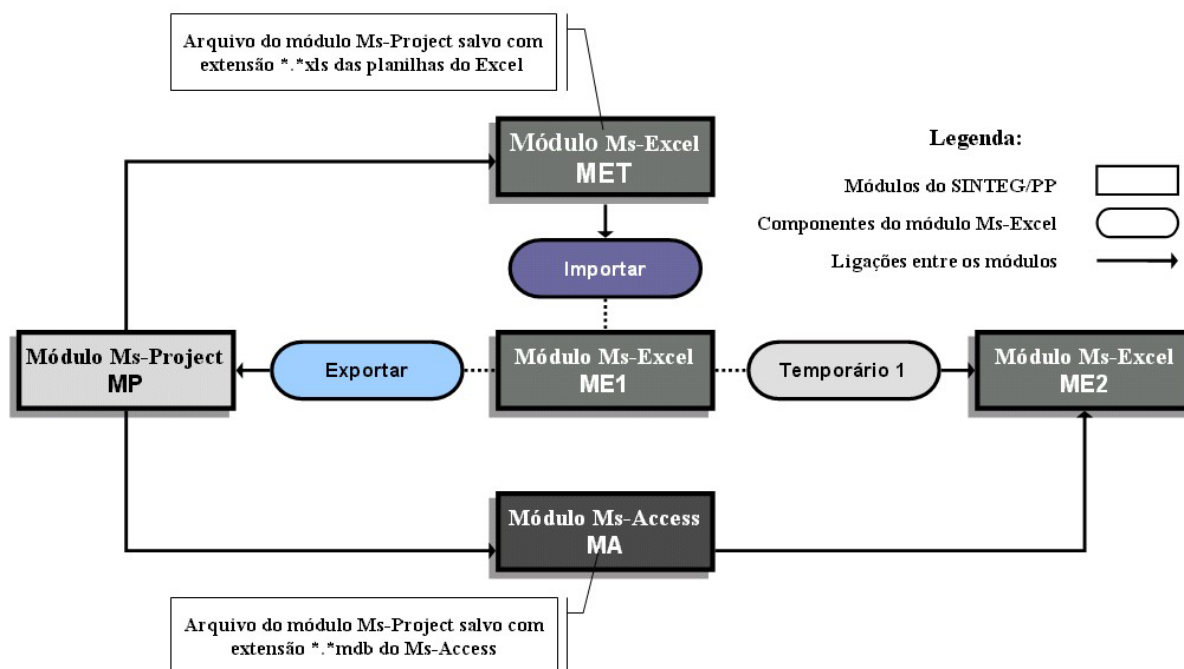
Arquivo do módulo Ms-Project salvo com extensão *.*xls das planilhas do Excel

Módulo Ms-Excel
MET

Legenda:

Módulos do SINTEG/PP

Componentes do módulo Ms-Excel

Ligações entre os módulos

Importar

Módulo Ms-Project
MP

Exportar

Módulo Ms-Excel
ME1

Temporário 1

Módulo Ms-Excel
ME2

Módulo Ms-Access
MA

Arquivo do módulo Ms-Project salvo com extensão *.*mdb do Ms-Access